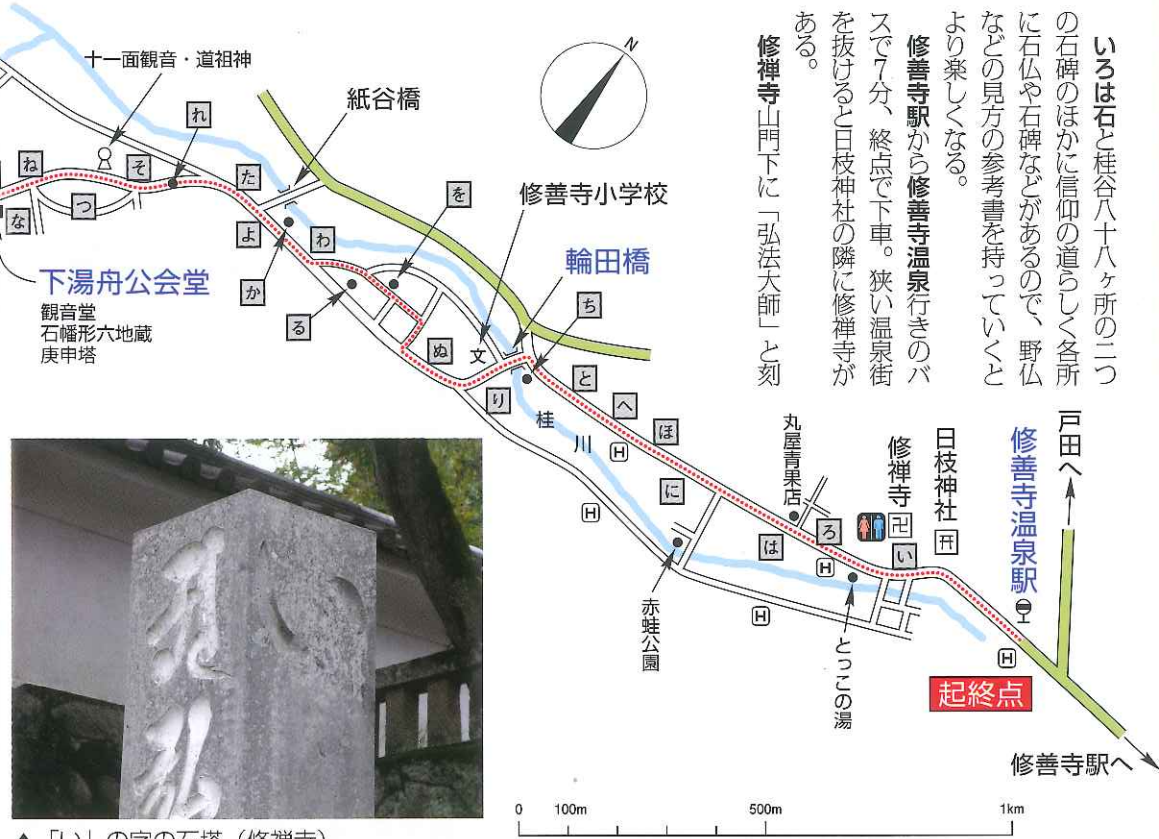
いろは石と桂谷八十八ヶ所の二つの石碑のほかに信仰の道らしく各所に石仏や石碑などがあるので、野仏などの見方の参考書を持っていくとより楽しくなる。

修善寺駅から修善寺温泉行きのバスで7分、終点で下車。狭い温泉街を抜けると日枝神社の隣に修禅寺がある。

修禅寺山門下に「弘法大師」と刻

十一面観音・道祖神

紙谷橋

修善寺小学校

輪田橋

下湯舟公会堂
観音堂
石幡形六地蔵
庚申塔

れ そ ね つ な た よ か わ を る ぬ り ち と へ ほ に は ろ い

文

桂
川

丸屋青果店

修禅寺

日枝神社

修善寺温泉駅

戸田へ

赤蛙公園

とっこの湯

起終点

修善寺駅へ

0 100m 500m 1km

▲「い」の字の石塔（修禅寺）